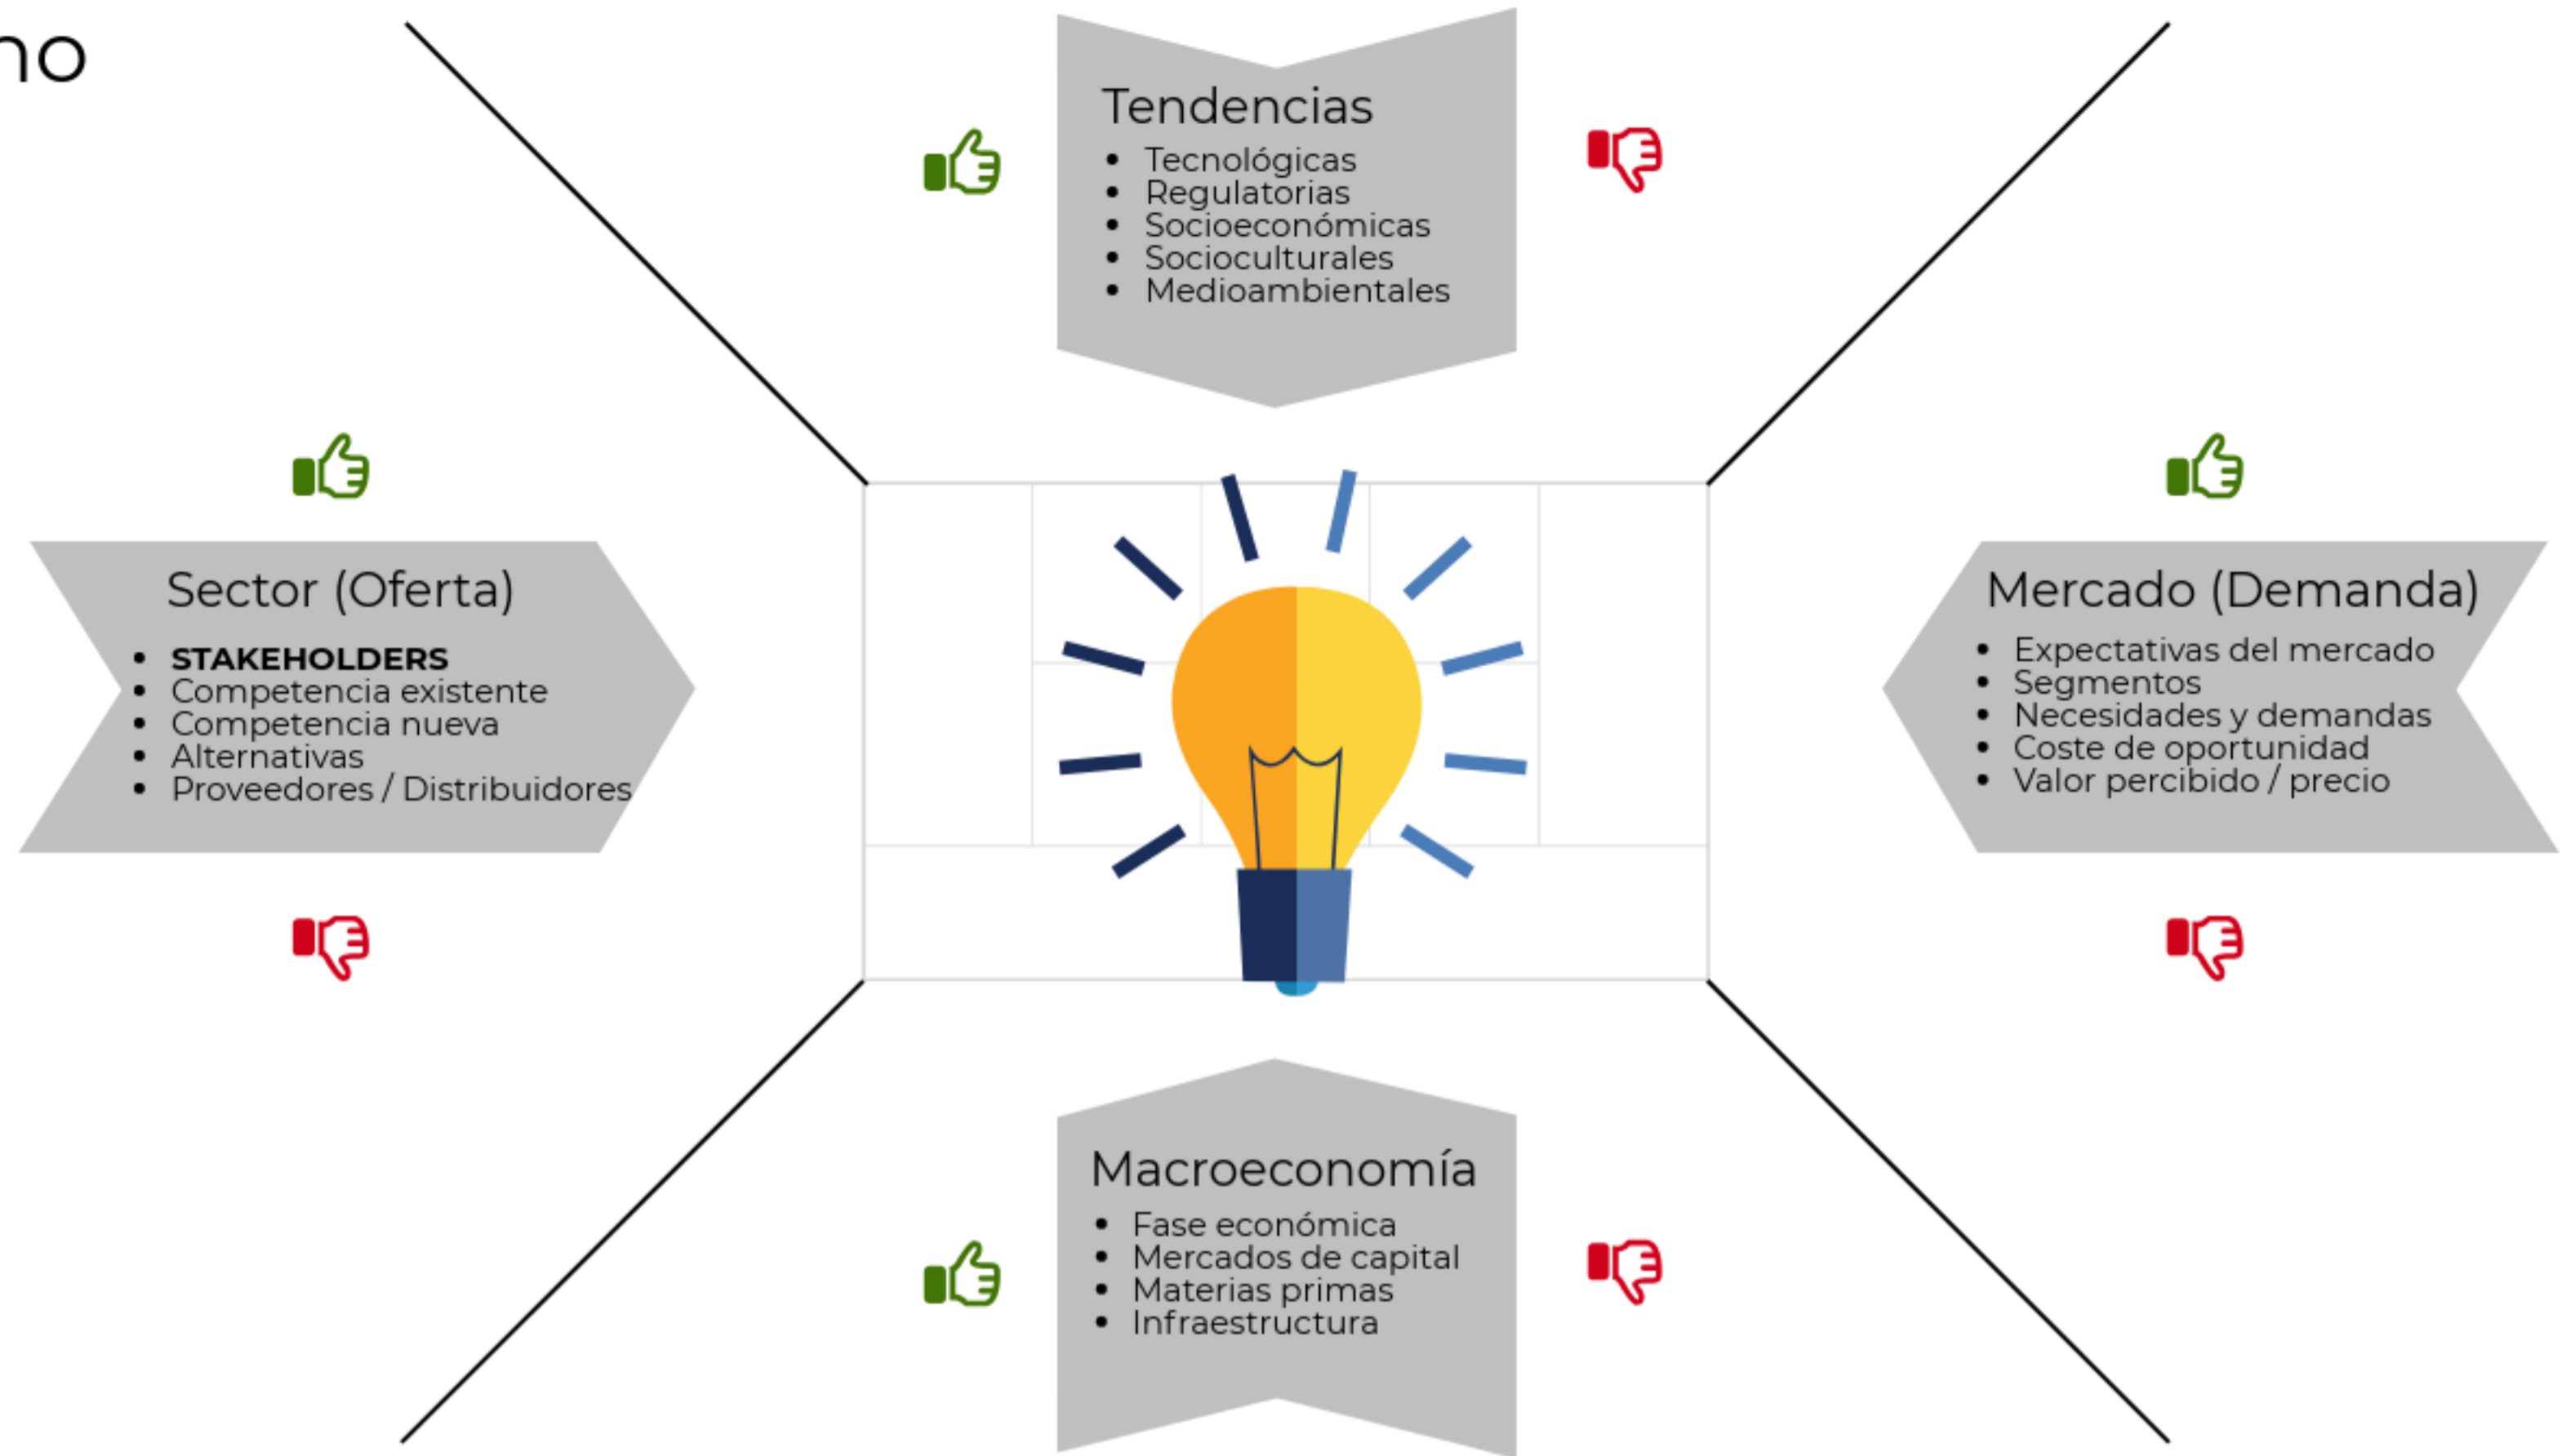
no

Tendencias
- Tecnológicas
- Regulatorias
- Socioeconómicas
- Socioculturales
- Medioambientales

Sector (Oferta)
- **STAKEHOLDERS**
- Competencia existente
- Competencia nueva
- Alternativas
- Proveedores / Distribuidores

Mercado (Demanda)
- Expectativas del mercado
- Segmentos
- Necesidades y demandas
- Coste de oportunidad
- Valor percibido / precio

Macroeconomía
- Fase económica
- Mercados de capital
- Materias primas
- Infraestructura